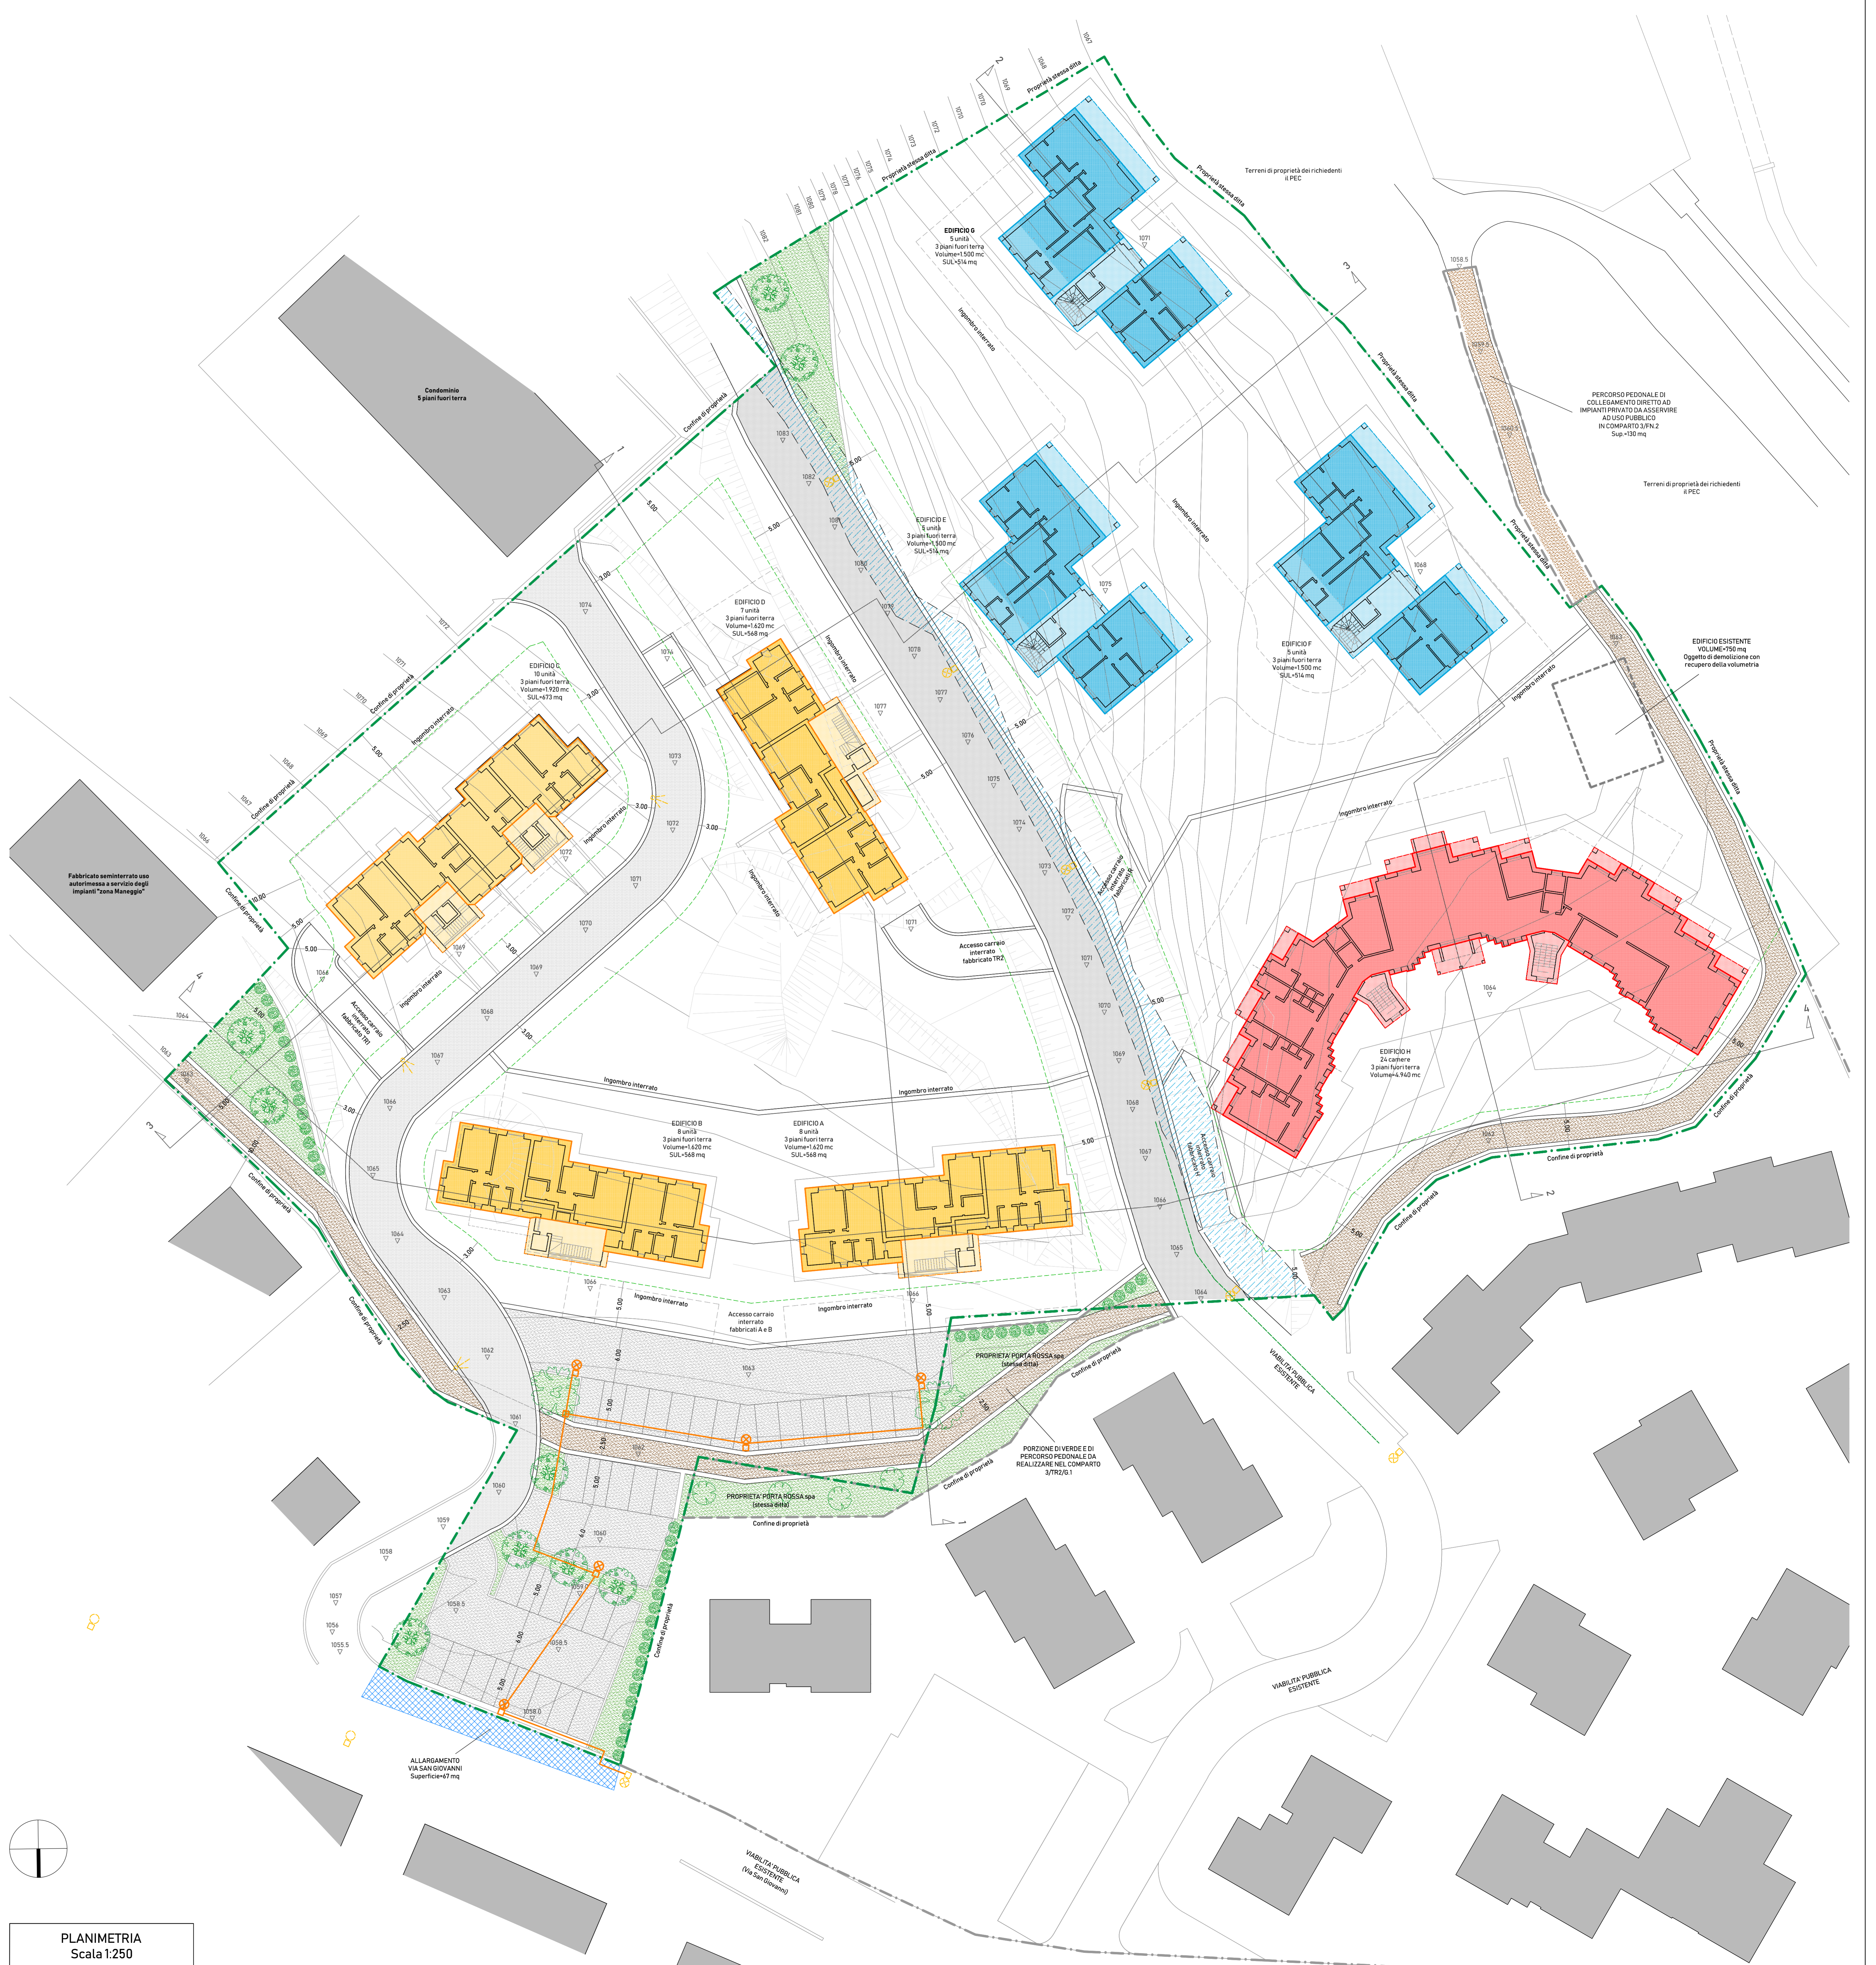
Proprietà stessa ditta

Terreni di proprietà dei richiedenti il PEC

EDIFICIO G
5 unità
3 piani fuori terra
Volume=1.500 mc
SUL=514 mq

Condominio
5 piani fuori terra

Ingombro interrato

PERCORSO PEDONALE DI COLLEGAMENTO DIRETTO AD IMPIANTI PRIVATO DA ASSERVIRE AD USO PUBBLICO IN COMPARTO 3/FN.2
Sup.=130 mq

Terreni di proprietà dei richiedenti il PEC

Confine di proprietà

EDIFICIO E
5 unità
3 piani fuori terra
Volume=1.500 mc
SUL=514 mq

EDIFICIO F
5 unità
3 piani fuori terra
Volume=1.500 mc
SUL=514 mq

EDIFICIO D
7 unità
3 piani fuori terra
Volume=1.620 mc
SUL=568 mq

EDIFICIO C
10 unità
3 piani fuori terra
Volume=1.920 mc
SUL=673 mq

EDIFICIO ESISTENTE
VOLUME=750 mq
Oggetto di demolizione con recupero della volumetria

Fabbricato seminterrato uso autorimessa a servizio degli impianti "zona Maneggio"

Accesso carraio interrato fabbricato TR2

Accesso carraio interrato fabbricato TR1

Accesso carraio interrato fabbricato H

EDIFICIO H
24 camere
3 piani fuori terra
Volume=4.940 mc

EDIFICIO B
8 unità
3 piani fuori terra
Volume=1.620 mc
SUL=568 mq

EDIFICIO A
8 unità
3 piani fuori terra
Volume=1.620 mc
SUL=568 mq

Accesso carraio interrato fabbricati A e B

PROPRIETA' PORTA ROSSA spa (stessa ditta)

VIABILITA' PUBBLICA ESISTENTE

PORZIONE DI VERDE E DI PERCORSO PEDONALE DA REALIZZARE NEL COMPARTO 3/TR2/G.1

PROPRIETA' PORTA ROSSA spa (stessa ditta)

Confine di proprietà

ALLARGAMENTO VIA SAN GIOVANNI
Superficie=67 mq

VIABILITA' PUBBLICA ESISTENTE

VIABILITA' PUBBLICA ESISTENTE (Via San Giovanni)

PLANIMETRIA
Scala 1:250